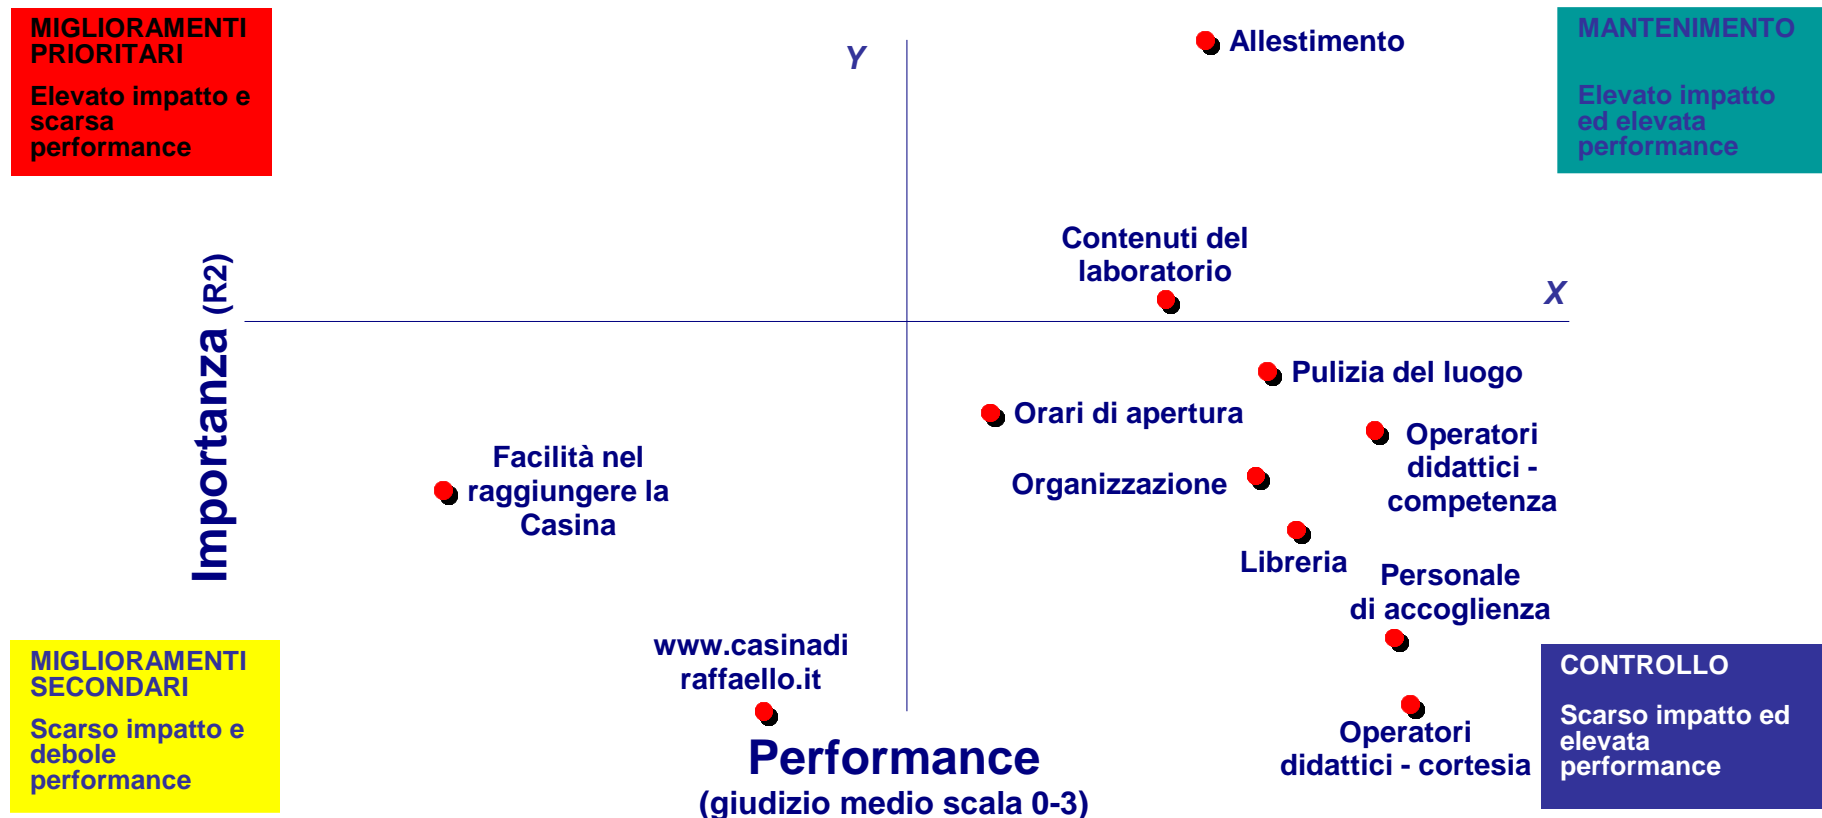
MIGLIORAMENTI PRIORITARI

Elevato impatto e scarsa performance

Y

Allestimento

MANTENIMENTO

Elevato impatto ed elevata performance

Importanza (R2)

Contenuti del laboratorio

X

Pulizia del luogo

Orari di apertura

Operatori didattici - competenza

Facilità nel raggiungere la Casina

Organizzazione

Libreria

Personale di accoglienza

MIGLIORAMENTI SECONDARI

Scarso impatto e debole performance

www.casinadi raffaello.it

CONTROLLO

Scarso impatto ed elevata performance

Performance
(giudizio medio scala 0-3)

Operatori didattici - cortesia